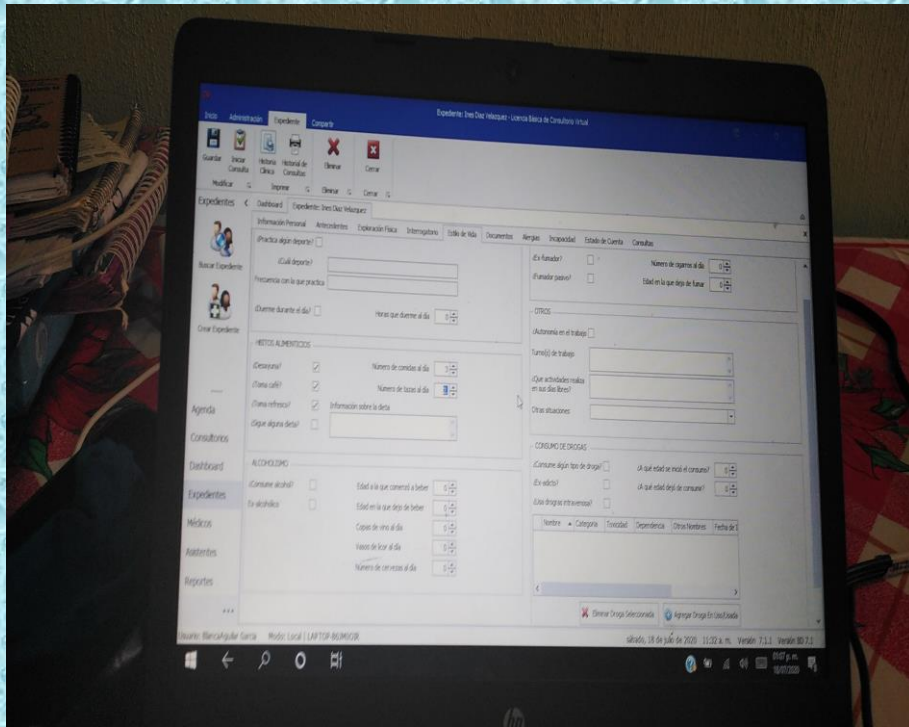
Inicio Administración Expediente Compartir

Expediente: Ines Diaz Velazquez - Licencia Básica de Consultorio Virtual

Guardar Iniciar Consulta Historia Clínica Historial de Consultas Eliminar Cerrar

Modificar Imprimir Eliminar Cerrar

Expedientes < Dashboard Expediente: Ines Diaz Velazquez

Buscar Expediente

Crear Expediente

Agenda

Consultorios

Dashboard

Expedientes

Médicos

Asistentes

Reportes

Información Personal Antecedentes Exploración Física Interrogatorio Estilo de Vida Documentos Alergias Incapacidad Estado de Cuenta Consultas

¿Practica algún deporte?

¿Cuál deporte?

Frecuencia con la que practica

¿Duerme durante el día? Horas que duerme al día 0

HÁBITOS ALIMENTICIOS

¿Desayuna? Número de comidas al día 3

¿Toma café? Número de tazas al día 0

¿Toma refresco? Información sobre la dieta

¿Sigue alguna dieta?

ALCOHOLISMO

¿Consume alcohol? Edad a la que comenzó a beber 0

Ex alcohólico Edad en la que dejó de beber 0

Copas de vino al día 0

Vasos de licor al día 0

Número de cervezas al día 0

¿Es fumador? Número de cigarros al día 0

¿Fumador pasivo? Edad en la que dejó de fumar 0

OTROS

¿Autonomía en el trabajo

Turno(s) de trabajo

¿Qué actividades realiza en sus días libres?

Otras situaciones

CONSUMO DE DROGAS

¿Consume algún tipo de droga? ¿A qué edad se inició el consumo? 0

¿Ex adicto? ¿A qué edad dejó de consumir? 0

¿Usa drogas intravenosas?

Nombre Categoría Toxicidad Dependencia Otros Nombres Fecha de I

Eliminar Droga Seleccionada Agregar Droga En Uso/Usada

Usuario: BlancaAguilar García Modo: Local | LAPTOP-B6JM0G9I sábado, 18 de julio de 2020 11:32 a. m. Versión 7.1.1 Versión BD 7.1

07:07 p.m. 18/07/2020